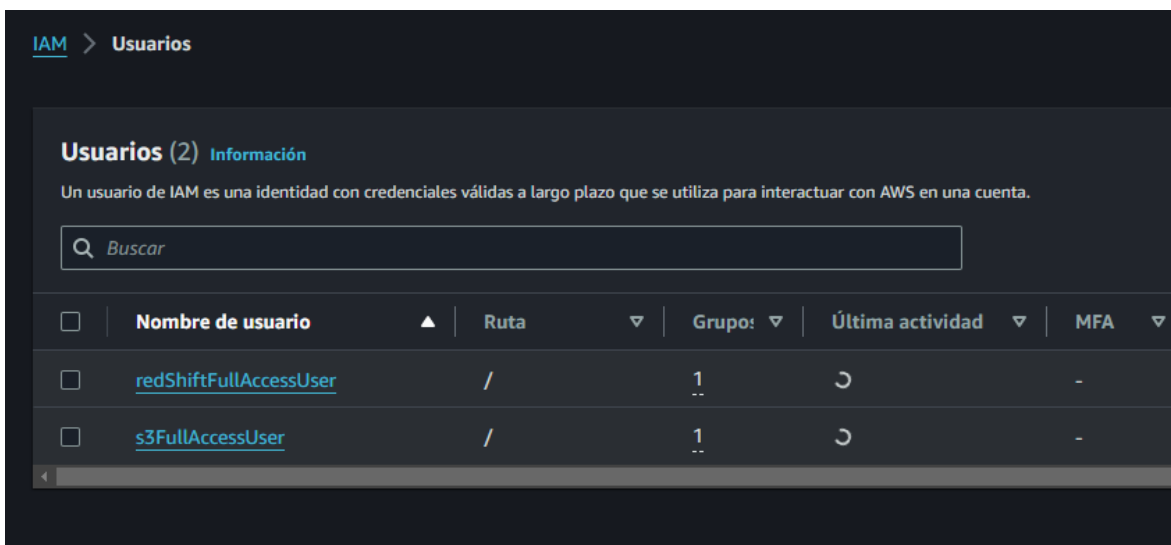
IAM > Usuarios

Usuarios (2) Información

Un usuario de IAM es una identidad con credenciales válidas a largo plazo que se utiliza para interactuar con AWS en una cuenta.

Buscar

| | Nombre de usuario | Ruta | Grupos | Última actividad | MFA |
|---|---|---|---|---|---|
| | redShiftFullAccessUser | / | 1 | | - |
| | s3FullAccessUser | / | 1 | | - |